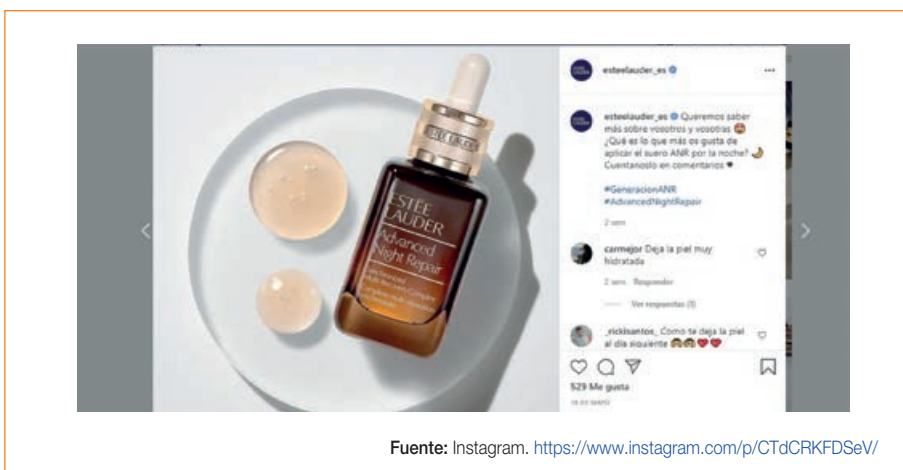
ESTEE LAUDER
Advanced Night Repair

esteelauder_es

esteelauder_es Queremos saber más sobre vosotros y vosotras 🤩 ¿Qué es lo que más os gusta de aplicar el suero ANR por la noche? 🌙 Cuéntanoslo en comentarios 🖤

#GeneracionANR #AdvancedNightRepair

2 sem

carmejor Deja la piel muy hidratada

2 sem Responder

Ver respuestas (1)

_rickisantos_ Como te deja la piel al día siguiente 😍😍❤️❤️

529 Me gusta

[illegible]

Fuente: Instagram. https://www.instagram.com/p/CTdCRKFDSeV/